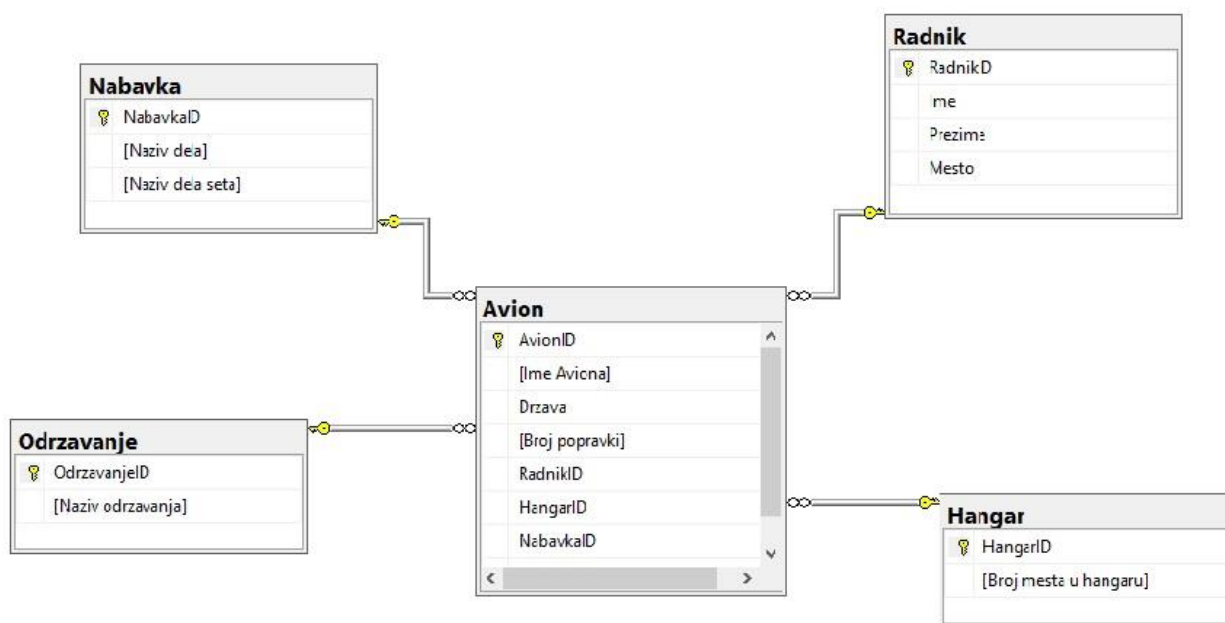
Nabavka
NabavkaID
[Naziv dela]
[Naziv dela seta]

Radnik
RadnikID
Ime
Prezime
Mesto

Avion
AvionID
[Ime Aviona]
Drzava
[Broj popravki]
RadnikID
HangarID
NabavkaID

Odrzavanje
OdrzavanjeID
[Naziv odrzavanja]

Hangar
HangarID
[Broj mesta u hangaru]